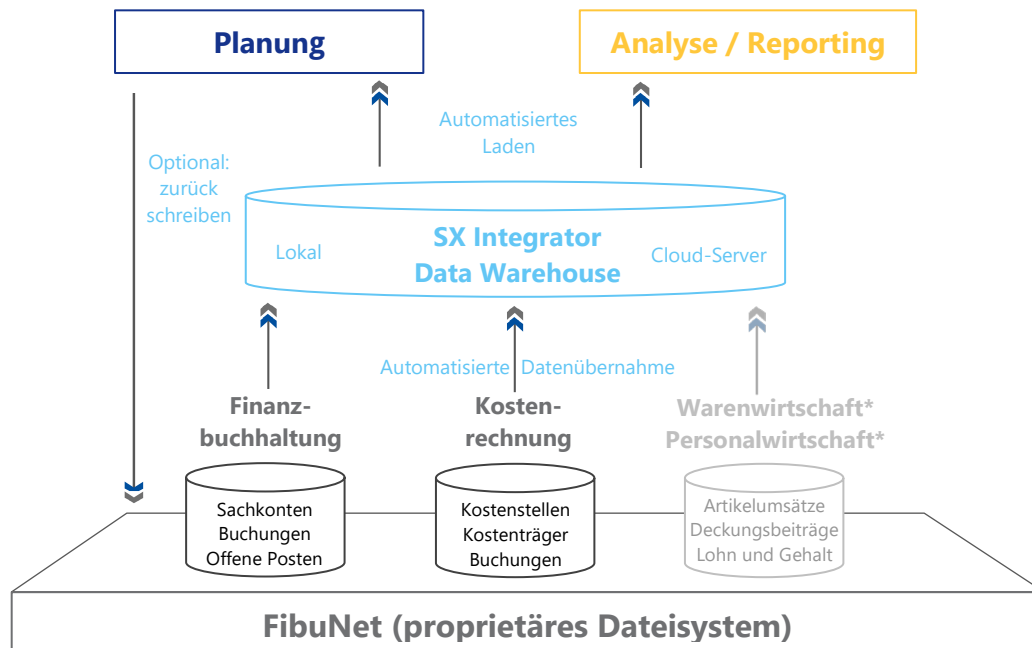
Planung

Analyse / Reporting

Optional: zurück schreiben

Automatisiertes Laden

Lokal

SX Integrator Data Warehouse

Cloud-Server

Automatisierte Datenübernahme

Finanzbuchhaltung

Kostenrechnung

Warenwirtschaft* Personalwirtschaft*

Sachkonten Buchungen Offene Posten

Kostenstellen Kostenträger Buchungen

Artikelumsätze Deckungsbeiträge Lohn und Gehalt

FibuNet (proprietäres Dateisystem)